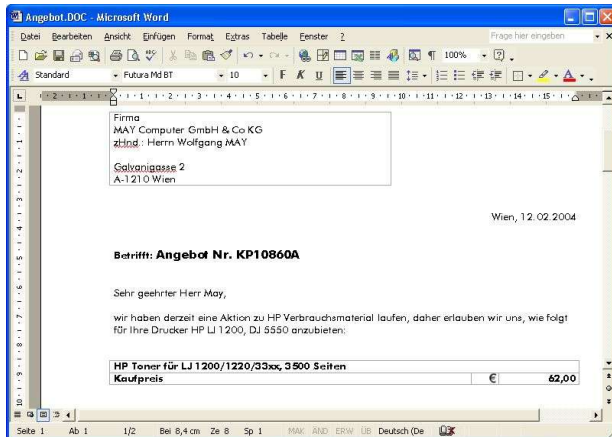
Angebot.DOC - Microsoft Word

Datei Bearbeiten Ansicht Einfügen Format Extras Tabelle Fenster ?

Frage hier eingeben

100%

Standard Futura Md BT 10 F K U

Firma
MAY Computer GmbH & Co KG
zHnd.: Herrn Wolfgang MAY

Galvanigasse 2
A-1210 Wien

Wien, 12.02.2004

Betrifft: Angebot Nr. KP10860A

Sehr geehrter Herr May,

wir haben derzeit eine Aktion zu HP Verbrauchsmaterial laufen, daher erlauben wir uns, wie folgt für Ihre Drucker HP LJ 1200, DJ 5550 anzubieten:

| HP Toner für LJ 1200/1220/33xx, 3 500 Seiten | | |
|---|---|---|
| Kaufpreis | € | 62,00 |

Seite 1 Ab 1 1/2 Bei 8,4 cm Ze 8 Sp 1 MAK ÄND ERW ÜB Deutsch (De